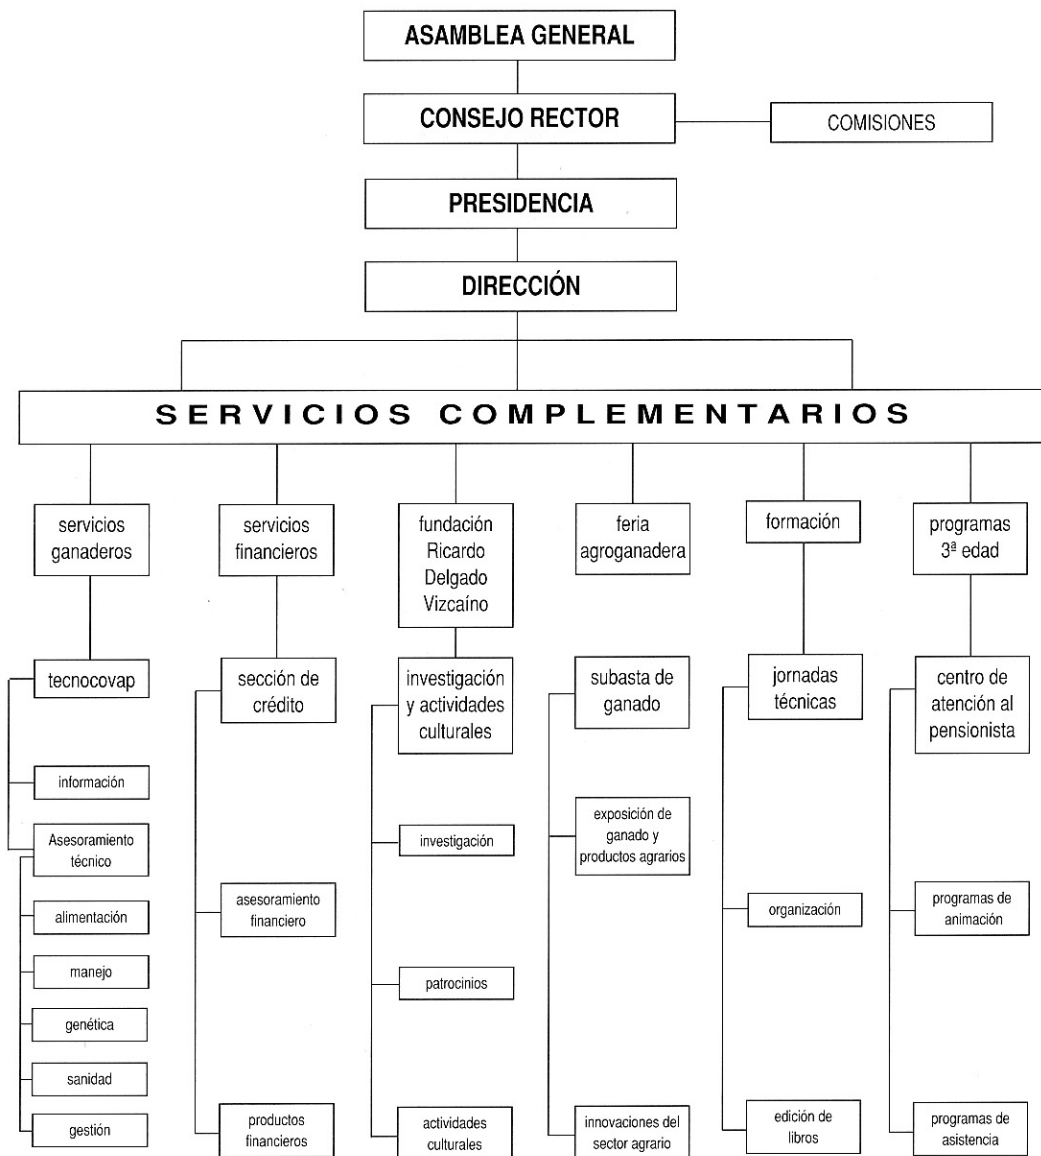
ASAMBLEA GENERAL

CONSEJO RECTOR

COMISIONES

PRESIDENCIA

DIRECCIÓN

SERVICIOS COMPLEMENTARIOS

servicios ganaderos

tecnocovap

información

Asesoramiento técnico

alimentación

manejo

genética

sanidad

gestión

servicios financieros

sección de crédito

asesoramiento financiero

productos financieros

fundación Ricardo Delgado Vizcaíno

investigación y actividades culturales

investigación

patrocinios

actividades culturales

feria agroganadera

subasta de ganado

exposición de ganado y productos agrarios

innovaciones del sector agrario

formación

jornadas técnicas

organización

edición de libros

programas 3ª edad

centro de atención al pensionista

programas de animación

programas de asistencia